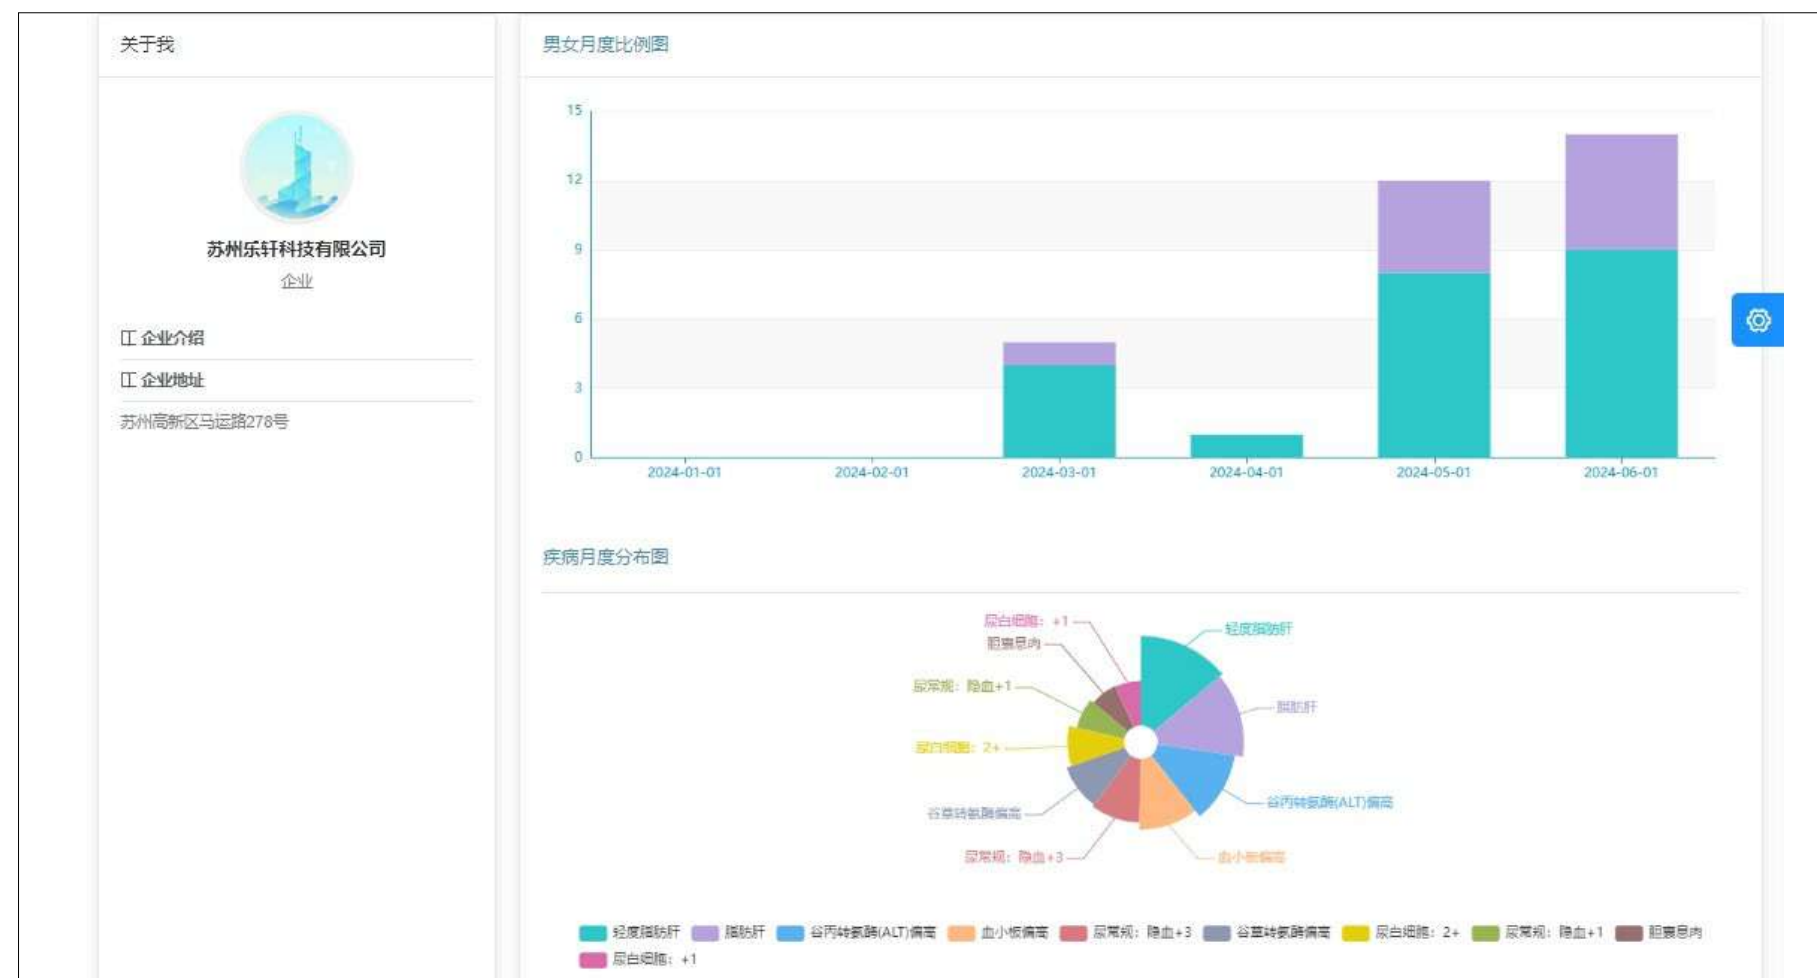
关于我

苏州乐轩科技有限公司

企业

企业介绍

企业地址

苏州高新区马运路278号

男女月度比例图

15
12
9
6
3
0

2024-01-01 2024-02-01 2024-03-01 2024-04-01 2024-05-01 2024-06-01

疾病月度分布图

尿白细胞：+1
胆囊息肉
尿常规：隐血+1
尿白细胞：2+
谷草转氨酶偏高
尿常规：隐血+3
轻度脂肪肝
脂肪肝
谷丙转氨酶(ALT)偏高
血小板偏高

轻度脂肪肝 脂肪肝 谷丙转氨酶(ALT)偏高 血小板偏高 尿常规：隐血+3 谷草转氨酶偏高 尿白细胞：2+ 尿常规：隐血+1 胆囊息肉 尿白细胞：+1